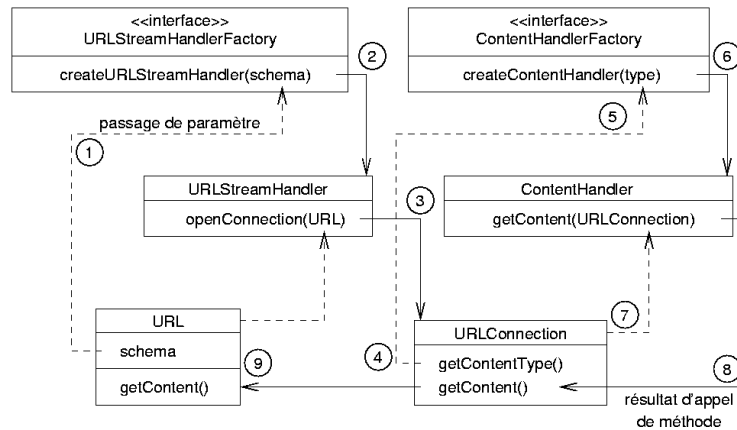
<<interface>>
URLStreamHandlerFactory

createURLStreamHandler(schema)

2

<<interface>>
ContentHandlerFactory

createContentHandler(type)

6

passage de paramètre

1

5

URLStreamHandler

openConnection(URL)

3

ContentHandler

getContent(URLConnection)

URL

schema

getContent()

9

7

URLConnection

4

getContentType()
getContent()

8

résultat d'appel de méthode